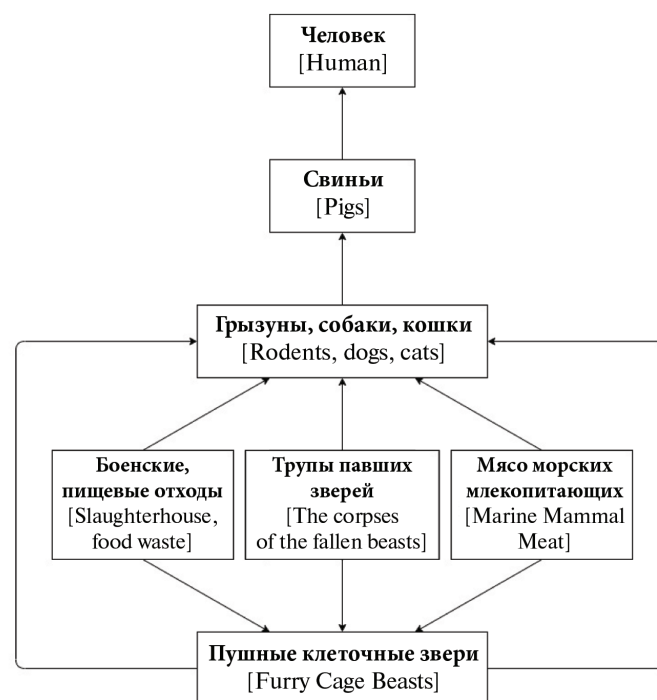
**Человек**
[Human]

**Свиньи**
[Pigs]

**Грызуны, собаки, кошки**
[Rodents, dogs, cats]

**Боенские, пищевые отходы**
[Slaughterhouse, food waste]

**Трупы павших зверей**
[The corpses of the fallen beasts]

**Мясо морских млекопитающих**
[Marine Mammal Meat]

**Пушные клеточные звери**
[Furry Cage Beasts]